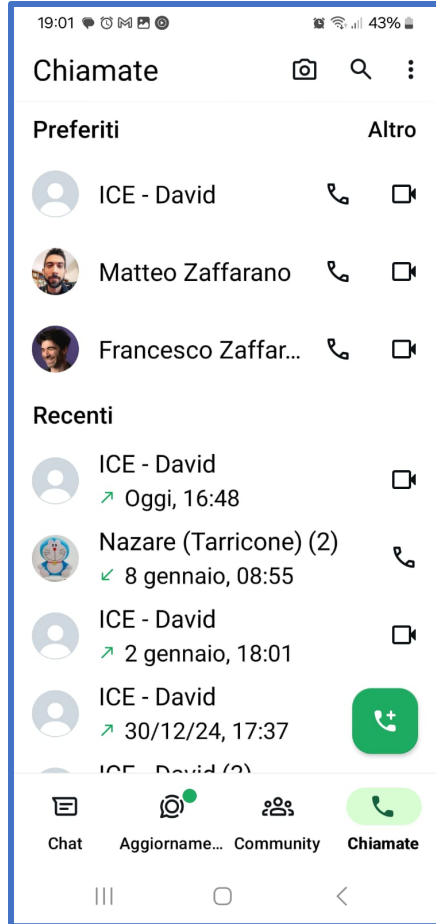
19:01 43%

Chiamate

Preferiti Altro

ICE - David

Matteo Zaffarano

Francesco Zaffar...

Recenti

ICE - David
↗ Oggi, 16:48

Nazare (Tarricone) (2)
↙ 8 gennaio, 08:55

ICE - David
↗ 2 gennaio, 18:01

ICE - David
↗ 30/12/24, 17:37

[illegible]

Chat Aggiorname... Community Chiamate